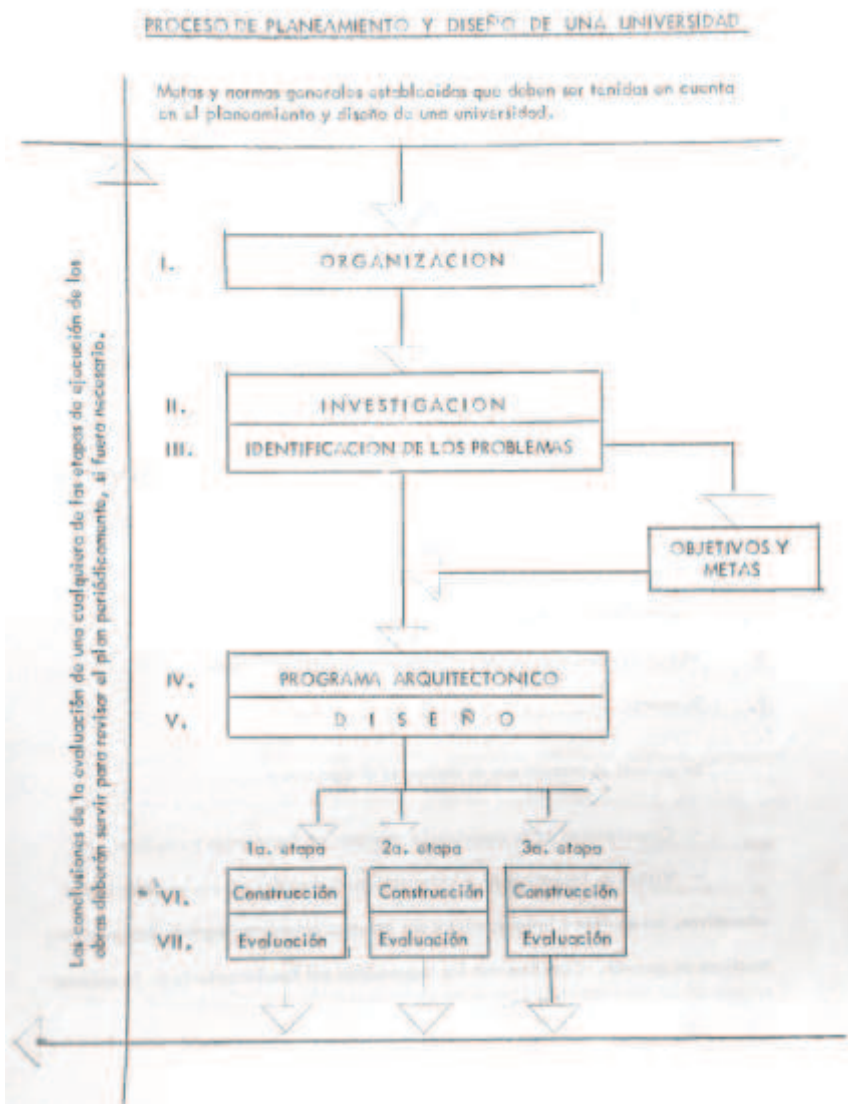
PROCESO DE PLANEAMIENTO Y DISEÑO DE UNA UNIVERSIDAD

Metas y normas generales establecidas que deben ser tenidas en cuenta en el planeamiento y diseño de una universidad.

Las conclusiones de la evaluación de una cualquiera de las etapas de ejecución de las obras deberán servir para revisar el plan periódicamente, si fuera necesario.

I. ORGANIZACION

II. INVESTIGACION

III. IDENTIFICACION DE LOS PROBLEMAS

OBJETIVOS Y METAS

IV. PROGRAMA ARQUITECTONICO

V. D I S E Ñ O

1a. etapa

2a. etapa

3a. etapa

VI. Construcción Construcción Construcción

VII. Evaluación Evaluación Evaluación